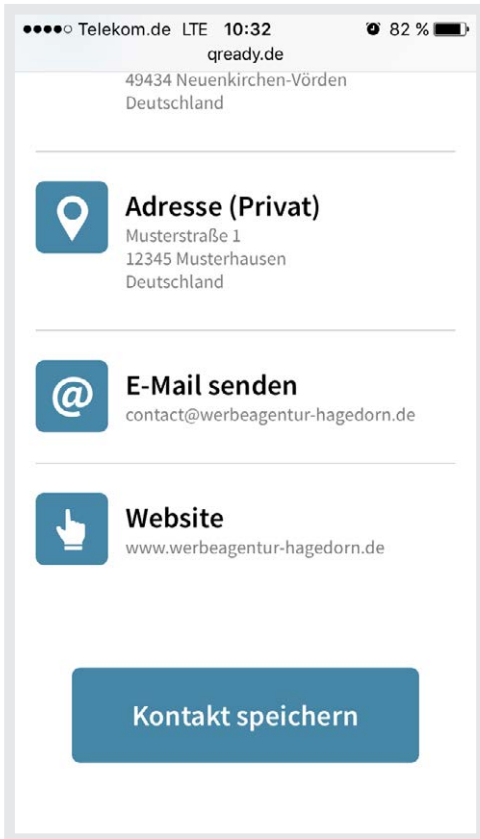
●●●●○ Telekom.de LTE 10:32 82 %
qready.de

49434 Neuenkirchen-Vörden
Deutschland

Adresse (Privat)
Musterstraße 1
12345 Musterhausen
Deutschland

@
E-Mail senden
contact@werbeagentur-hagedorn.de

Website
www.werbeagentur-hagedorn.de

Kontakt speichern